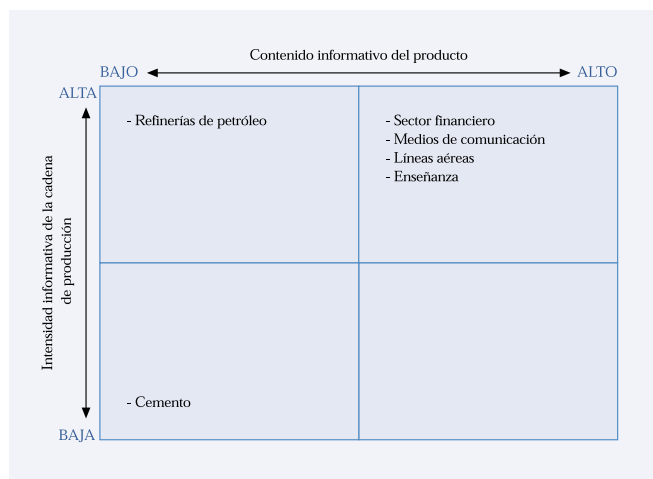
Contenido informativo del producto

BAJO

ALTO

ALTA

BAJA

Intensidad informativa de la cadena de producción

- Refinerías de petróleo

- Sector financiero
- Medios de comunicación
- Líneas aéreas
- Enseñanza

- Cemento